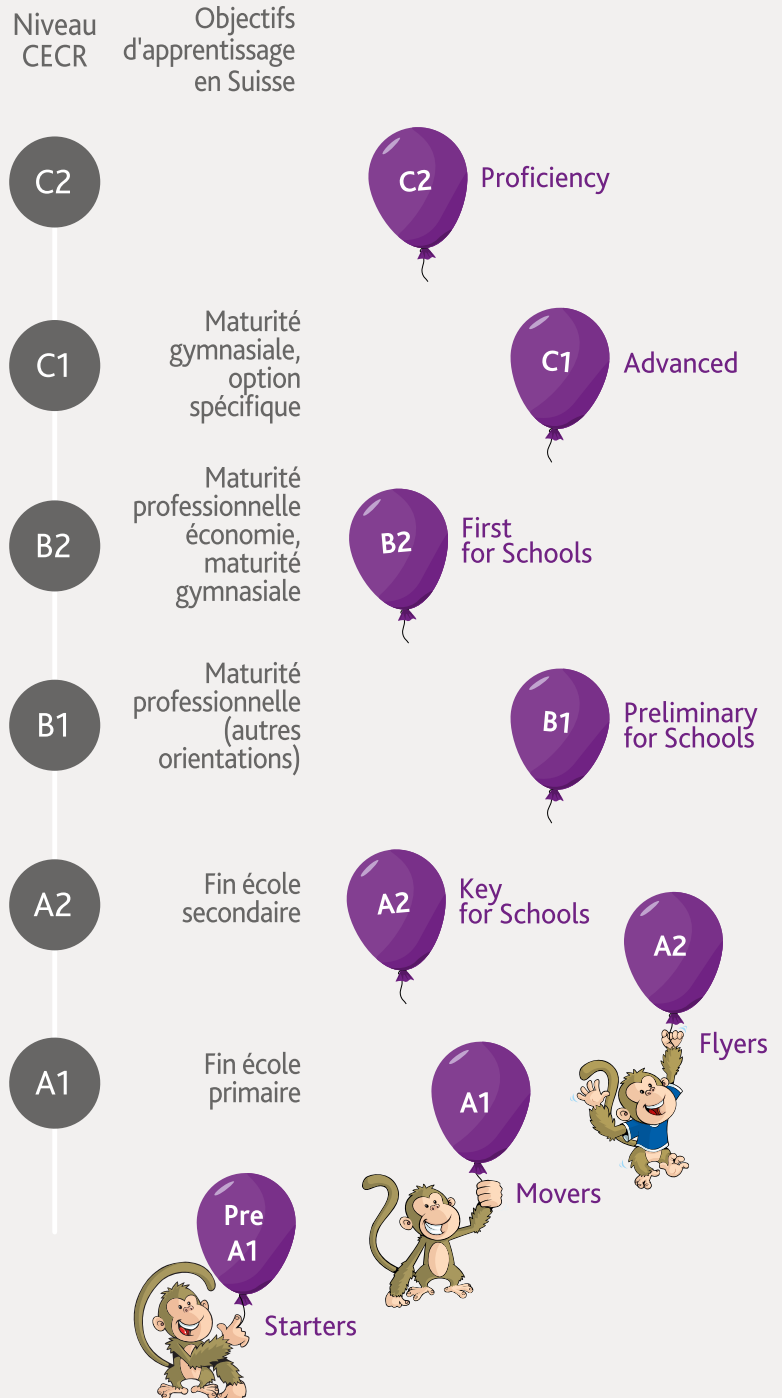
Niveau CECR

Objectifs d'apprentissage en Suisse

C2

C2 Proficiency

C1

Maturité gymnasiale, option spécifique

C1 Advanced

B2

Maturité professionnelle économie, maturité gymnasiale

B2 First for Schools

B1

Maturité professionnelle (autres orientations)

B1 Preliminary for Schools

A2

Fin école secondaire

A2 Key for Schools

A2 Flyers

A1

Fin école primaire

A1 Movers

Pre A1 Starters